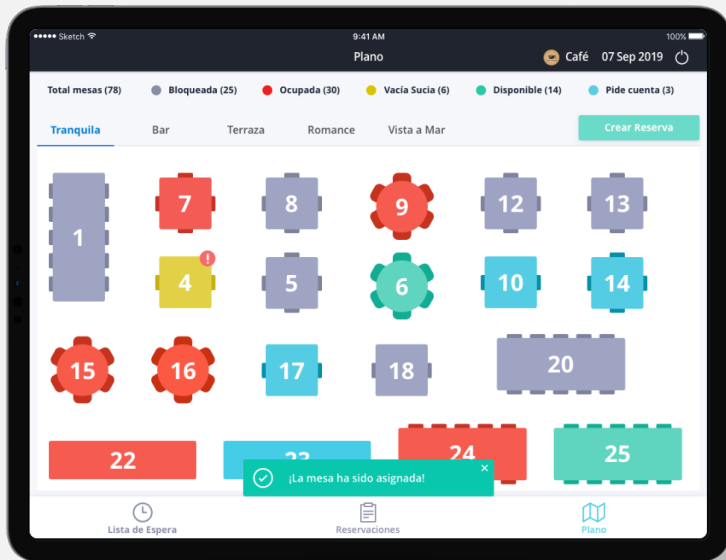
●●●●● Sketch 9:41 AM 100%

Plano

Café 07 Sep 2019

Total mesas (78) Bloqueada (25) Ocupada (30) Vacía Sucia (6) Disponible (14) Pide cuenta (3)

Tranquila Bar Terraza Romance Vista a Mar

Crear Reserva

7 8 9 12 13

1

4 ! 5 6 10 14

15 16 17 18 20

22 23 24 25

¡La mesa ha sido asignada! ×

Lista de Espera Reservaciones Plano